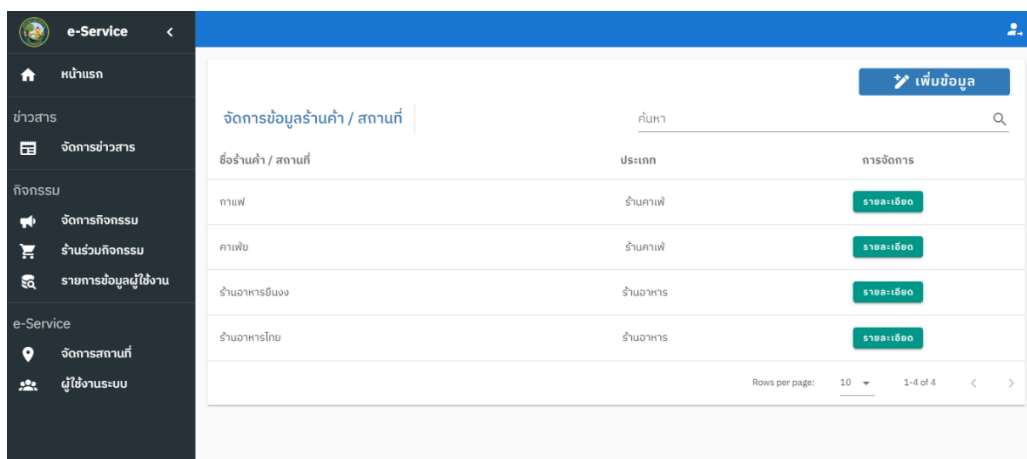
e-Service

หน้าแรก

ข่าวสาร

จัดการข่าวสาร

กิจกรรม

จัดการกิจกรรม

ร้านร่วมกิจกรรม

รายการข้อมูลผู้ใช้งาน

e-Service

จัดการสถานที่

ผู้ใช้งานระบบ

เพิ่มข้อมูล

จัดการข้อมูลร้านค้า / สถานที่

ค้นหา

| ชื่อร้านค้า / สถานที่ | ประเภท | การจัดการ |
|---|---|---|
| กาแฟ | ร้านกาแฟ | รายละเอียด |
| คาเฟ่ย | ร้านกาแฟ | รายละเอียด |
| ร้านอาหารยืนงง | ร้านอาหาร | รายละเอียด |
| ร้านอาหารไทย | ร้านอาหาร | รายละเอียด |

Rows per page: 10 1-4 of 4